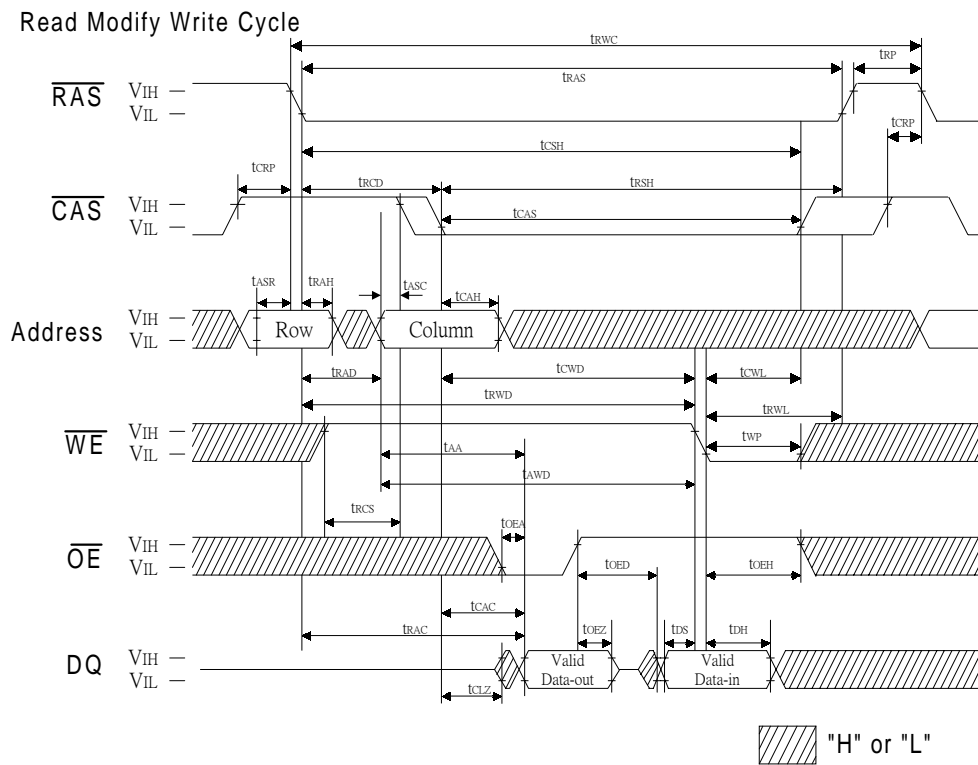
Read Modify Write Cycle

tRWC
tRAS
tRP
$\overline{RAS}$ VIH — VIL —
tCRP
tCSH
tCRP
tRCD
tRSH
$\overline{CAS}$ VIH — VIL —
tCAS
tASR
tRAH
tASC
tCAH
Address VIH — VIL —
Row
Column
tRAD
tCWD
tCWL
tRWD
tRWL
$\overline{WE}$ VIH — VIL —
tWP
tAA
tAWD
tRCS
tOEA
$\overline{OE}$ VIH — VIL —
tOED
tOEH
tCAC
tRAC
tOEZ
tDS
tDH
DQ VIH — VIL —
Valid Data-out
Valid Data-in
tCLZ
"H" or "L"